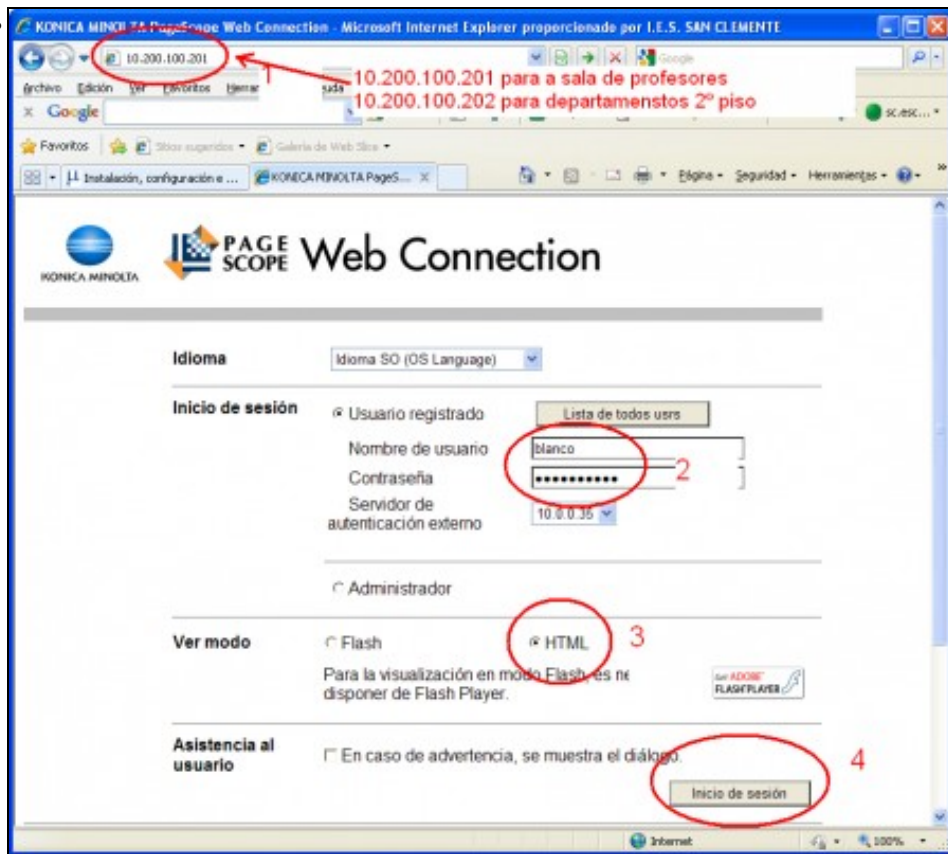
KONICA MINOLTA PageScope Web Connection - Microsoft Internet Explorer proporcionado por I.E.S. SAN CLEMENTE

10.200.100.201

1

10.200.100.201 para a sala de profesores
10.200.100.202 para departamenstos 2º piso

Archivo Edición Ver Favoritos Herrar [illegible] uda

Google

sc.esc...

Favoritos Sitios sugeridos Galería de Web Slice

Instalación, configuración e ... KONICA MINOLTA PageS...

Página Seguridad Herramientas

KONICA MINOLTA

PAGE SCOPE Web Connection

Idioma Idioma SO (OS Language)

Inicio de sesión Usuario registrado Lista de todos usrs

Nombre de usuario blanco

Contraseña ••••••••••• 2

Servidor de autenticación externo 10.0.0.35

Administrador

Ver modo Flash HTML 3

Para la visualización en modo Flash es ne disponer de Flash Player.

Get ADOBE FLASH PLAYER

Asistencia al usuario En caso de advertencia, se muestra el diálogo.

4

Inicio de sesión

Internet 100%